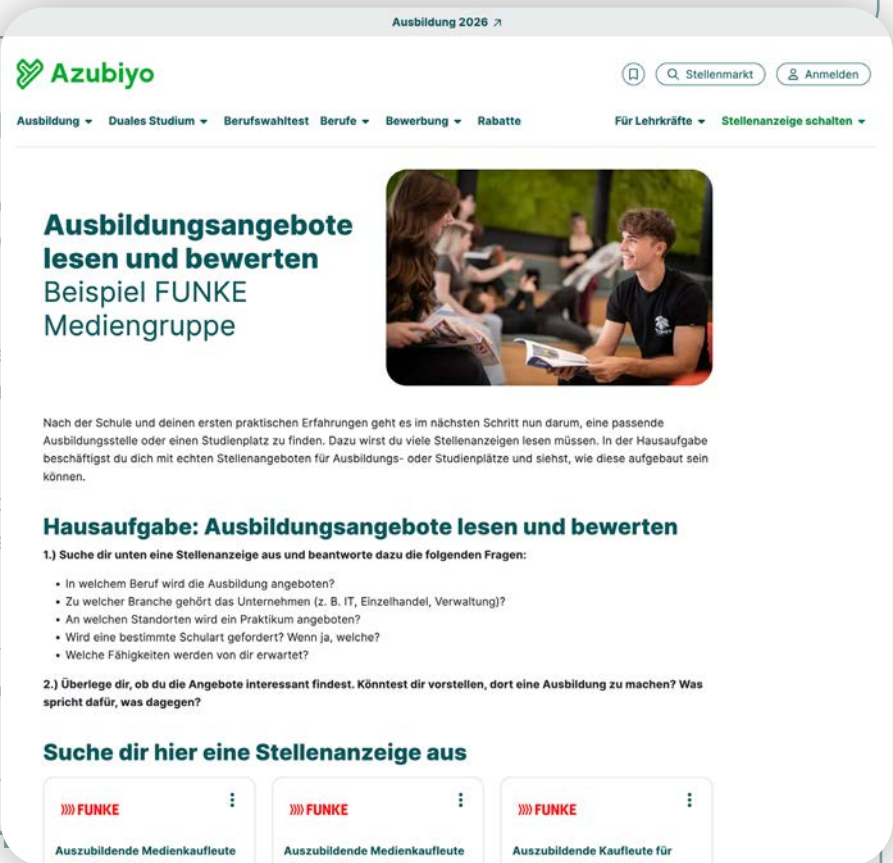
Ausbildung 2026 ↗

Azubiyo

Stellenmarkt Anmelden

Ausbildung Duales Studium Berufswahltest Berufe Bewerbung Rabatte Für Lehrkräfte Stellenanzeige schalten

Ausbildungsangebote lesen und bewerten
Beispiel FUNKE Mediengruppe

Nach der Schule und deinen ersten praktischen Erfahrungen geht es im nächsten Schritt nun darum, eine passende Ausbildungsstelle oder einen Studienplatz zu finden. Dazu wirst du viele Stellenanzeigen lesen müssen. In der Hausaufgabe beschäftigst du dich mit echten Stellenangeboten für Ausbildungs- oder Studienplätze und siehst, wie diese aufgebaut sein können.

Hausaufgabe: Ausbildungsangebote lesen und bewerten

1.) Suche dir unten eine Stellenanzeige aus und beantworte dazu die folgenden Fragen:

- In welchem Beruf wird die Ausbildung angeboten?
- Zu welcher Branche gehört das Unternehmen (z. B. IT, Einzelhandel, Verwaltung)?
- An welchen Standorten wird ein Praktikum angeboten?
- Wird eine bestimmte Schulart gefordert? Wenn ja, welche?
- Welche Fähigkeiten werden von dir erwartet?

2.) Überlege dir, ob du die Angebote interessant findest. Könntest dir vorstellen, dort eine Ausbildung zu machen? Was spricht dafür, was dagegen?

Suche dir hier eine Stellenanzeige aus

FUNKE
Auszubildende Medienkaufleute

FUNKE
Auszubildende Medienkaufleute

FUNKE
Auszubildende Kaufleute für